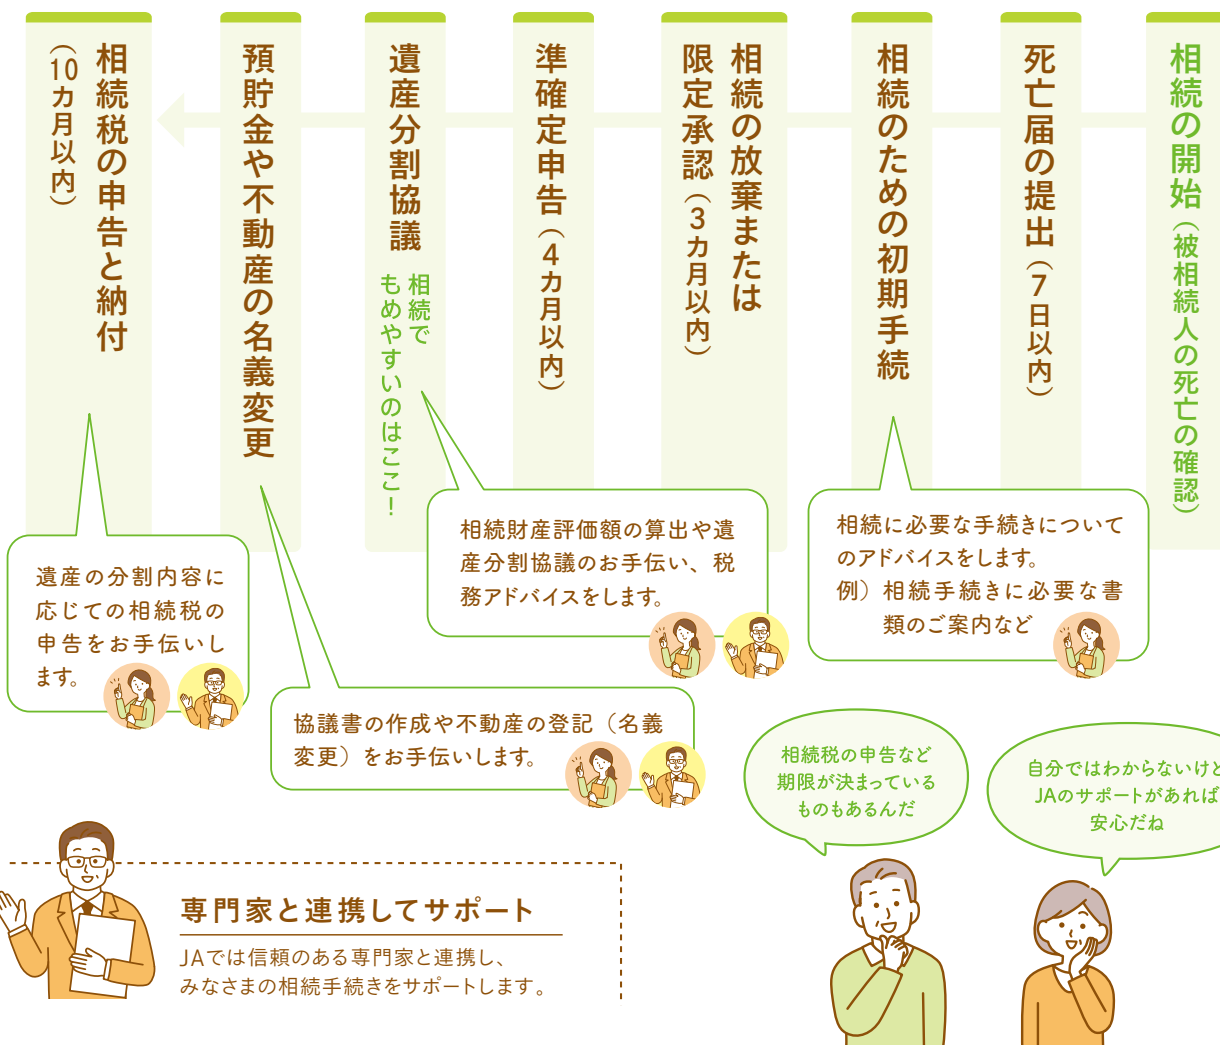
相続の開始（被相続人の死亡の確認）

死亡届の提出（7日以内）

相続のための初期手続

相続の放棄または限定承認（3カ月以内）

準確定申告（4カ月以内）

遺産分割協議

相続でもめやすいのはここ！

預貯金や不動産の名義変更

相続税の申告と納付（10カ月以内）

相続に必要な手続きについてのアドバイスをします。
例）相続手続きに必要な書類のご案内など

相続財産評価額の算出や遺産分割協議のお手伝い、税務アドバイスをします。

遺産の分割内容に応じての相続税の申告をお手伝いします。

協議書の作成や不動産の登記（名義変更）をお手伝いします。

相続税の申告など期限が決まっているものもあるんだ

自分ではわからないけどJAのサポートがあれば安心だね

専門家と連携してサポート

JAでは信頼のある専門家と連携し、みなさまの相続手続きをサポートします。